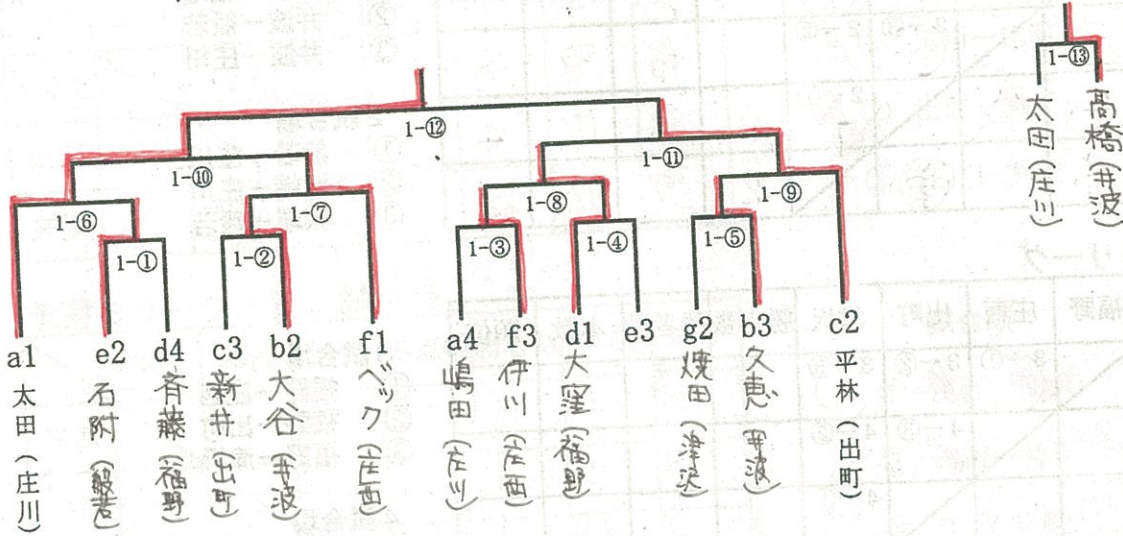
1-⑬
太田(庄川)
高橋(井波)

1-⑫
1-⑩
1-⑪
1-⑥
1-⑦
1-⑧
1-⑨
1-①
1-②
1-③
1-④
1-⑤

a1 太田(庄川)
e2 石附(般若)
d4 斉藤(福野)
c3 新井(出町)
b2 大谷(井波)
f1 ベック(庄西)
a4 嶋田(庄川)
f3 伊川(庄西)
d1 大窪(福野)
e3
g2 焼田(津沢)
b3 久恵(井波)
c2 平林(出町)